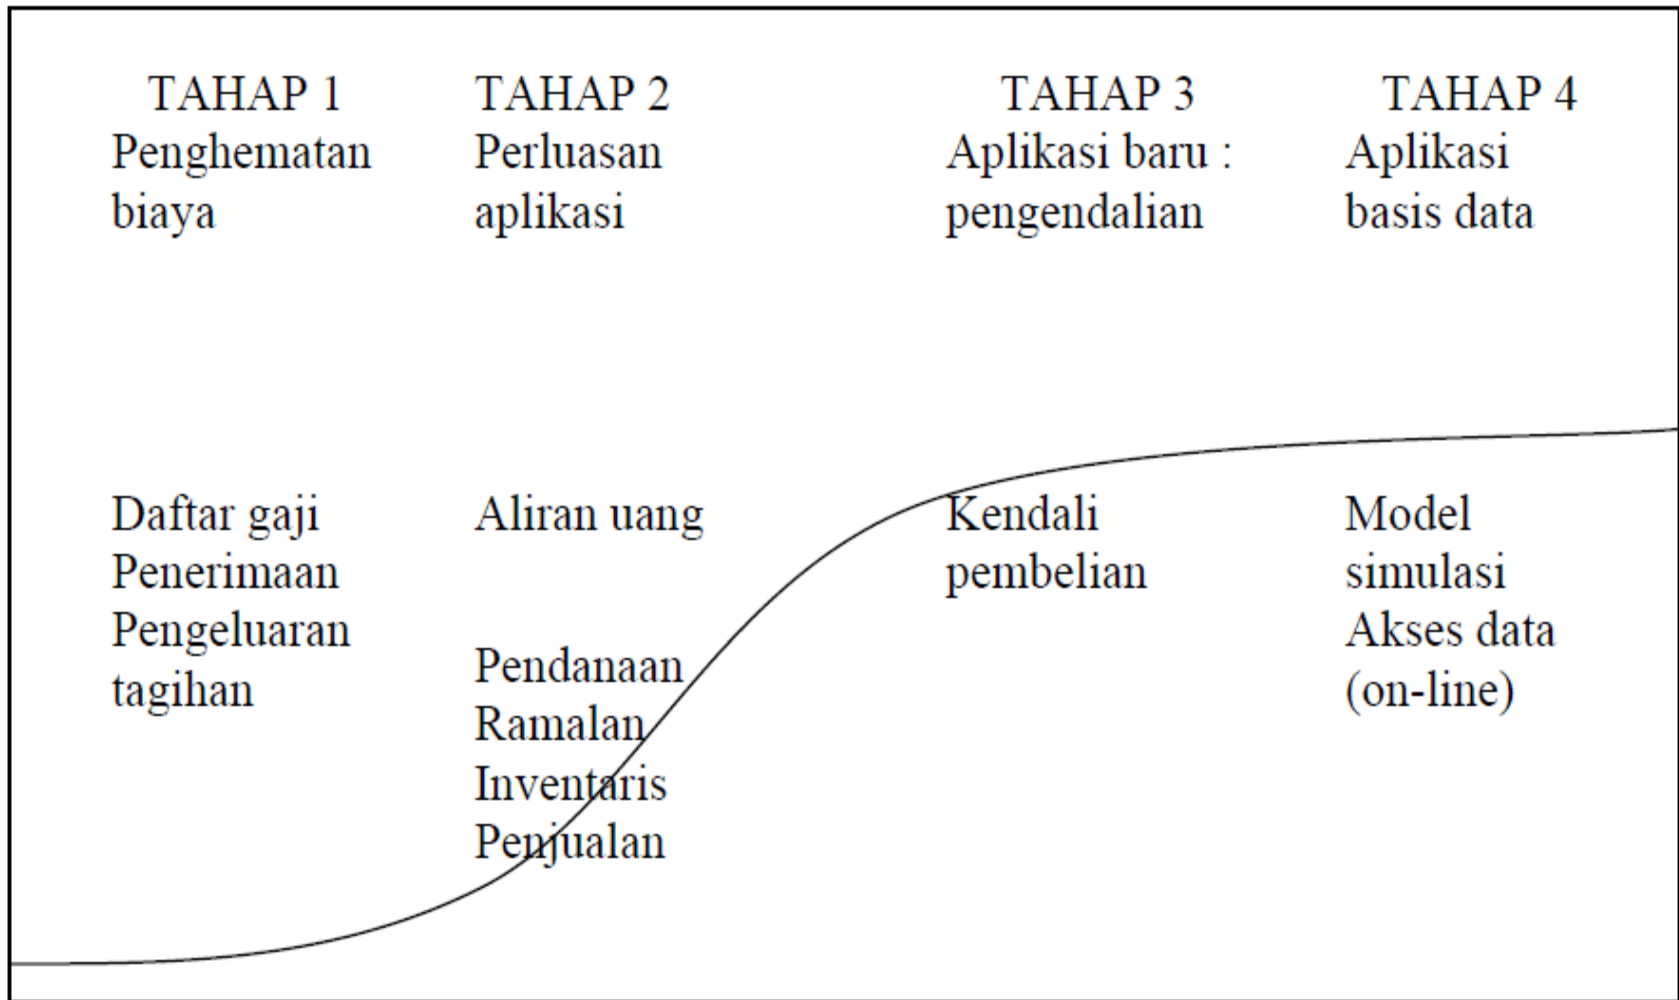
TAHAP 1
Penghematan biaya

TAHAP 2
Perluasan aplikasi

TAHAP 3
Aplikasi baru : pengendalian

TAHAP 4
Aplikasi basis data

Daftar gaji
Penerimaan
Pengeluaran tagihan

Aliran uang

Pendanaan
Ramalan
Inventaris
Penjualan

Kendali pembelian

Model simulasi
Akses data (on-line)